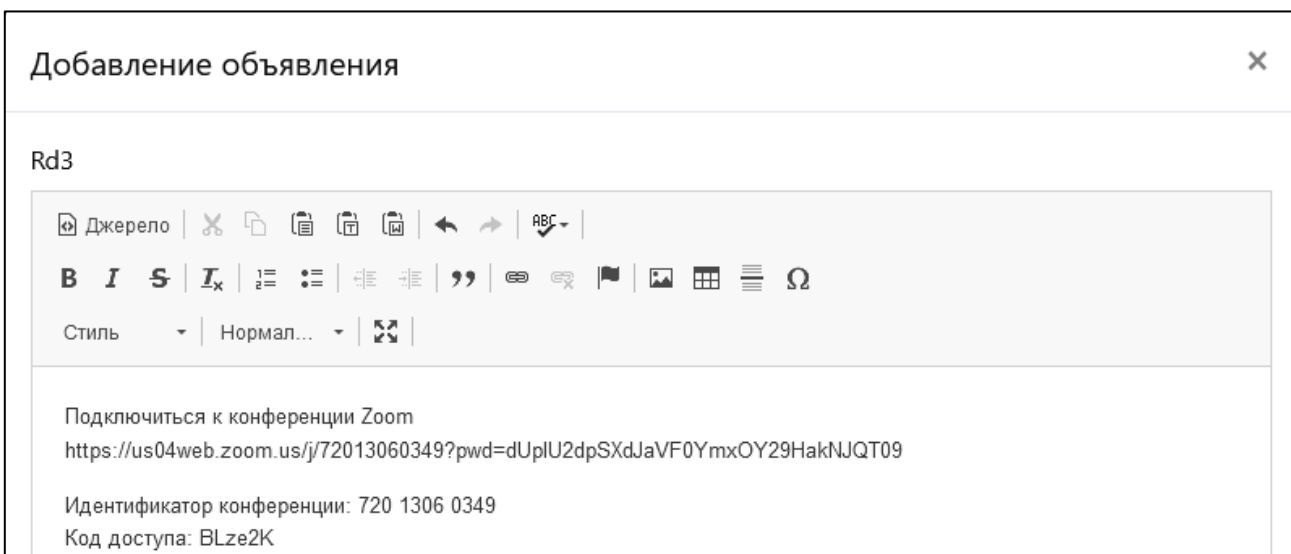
Добавление объявления

×

Rd3

Джерело

Стиль

Нормал...

Подключиться к конференции Zoom
https://us04web.zoom.us/j/72013060349?pwd=dUplU2dpSXdJaVF0YmxOY29HakNJQT09

Идентификатор конференции: 720 1306 0349
Код доступа: BLze2K